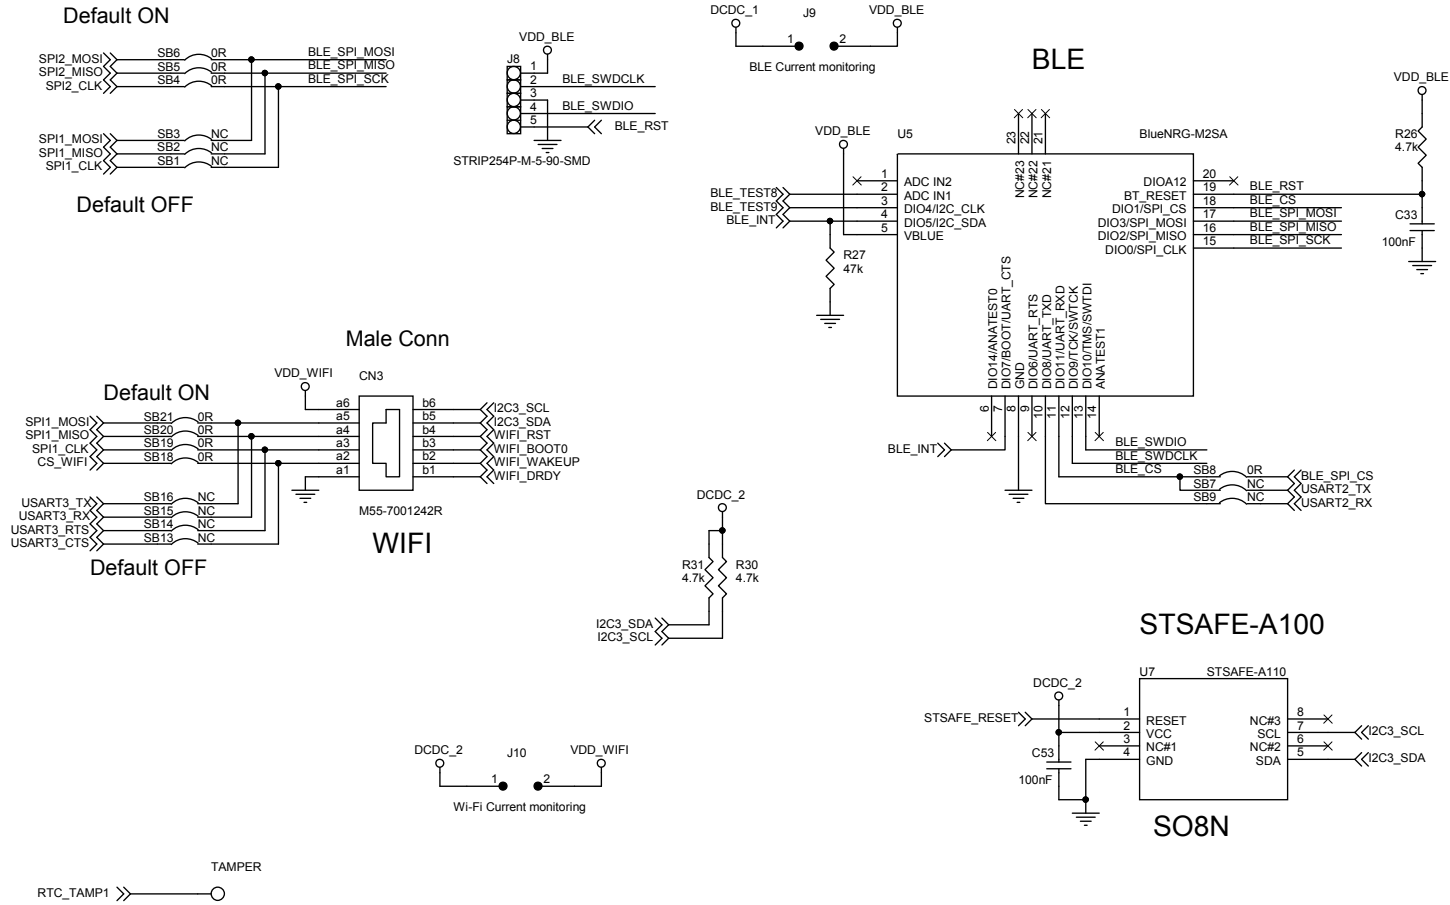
Default ON

SPI2_MOSI SB6 0R BLE_SPI_MOSI
SPI2_MISO SB5 0R BLE_SPI_MISO
SPI2_CLK SB4 0R BLE_SPI_SCK

SPI1_MOSI SB3 NC
SPI1_MISO SB2 NC
SPI1_CLK SB1 NC

Default OFF

VDD_BLE
J8
1
2 BLE_SWDCLK
3
4 BLE_SWDIO
5 BLE_RST
STRIP254P-M-5-90-SMD

DCDC_1 J9 VDD_BLE
1 2
BLE Current monitoring

BLE

VDD_BLE
U5
BlueNRG-M2SA
23 22 21
NC#23 NC#22 NC#21
1 ADC IN2
BLE_TEST8 2 ADC IN1
BLE_TEST9 3 DIO4/I2C_CLK
BLE_INT 4 DIO5/I2C_SDA
5 VBLUE
R27
47k
DIOA12 20
BT_RESET 19 BLE_RST
DIO1/SPI_CS 18 BLE_CS
DIO3/SPI_MOSI 17 BLE_SPI_MOSI
DIO2/SPI_MISO 16 BLE_SPI_MISO
DIO0/SPI_CLK 15 BLE_SPI_SCK
VDD_BLE
R26
4.7k
C33
100nF

DIO14/ANATEST0 DIO7/BOOT/UART_CTS GND DIO6/UART_RTS DIO8/UART_TXD DIO11/UART_RXD DIO9/TCK/SWTCK DIO10/TMS/SWTDI ANATEST1
6 7 8 9 10 11 12 13 14
BLE_INT
BLE_SWDIO
BLE_SWDCLK
BLE_CS SB8 0R BLE_SPI_CS
SB7 NC USART2_TX
SB9 NC USART2_RX

Male Conn
VDD_WIFI
CN3
a6 b6 I2C3_SCL
a5 b5 I2C3_SDA
a4 b4 WIFI_RST
a3 b3 WIFI_BOOT0
a2 b2 WIFI_WAKEUP
a1 b1 WIFI_DRDY
M55-7001242R

Default ON
SPI1_MOSI SB21 0R
SPI1_MISO SB20 0R
SPI1_CLK SB19 0R
CS_WIFI SB18 0R

USART3_TX SB16 NC
USART3_RX SB15 NC
USART3_RTS SB14 NC
USART3_CTS SB13 NC
Default OFF

WIFI

DCDC_2
R31 4.7k
R30 4.7k
I2C3_SDA
I2C3_SCL

STSAFE-A100

U7 STSAFE-A110
DCDC_2
STSAFE_RESET 1 RESET
2 VCC
3 NC#1
4 GND
C53
100nF
NC#3 8
SCL 7 I2C3_SCL
NC#2 6
SDA 5 I2C3_SDA

SO8N

DCDC_2 J10 VDD_WIFI
1 2
Wi-Fi Current monitoring

TAMPER
RTC_TAMP1